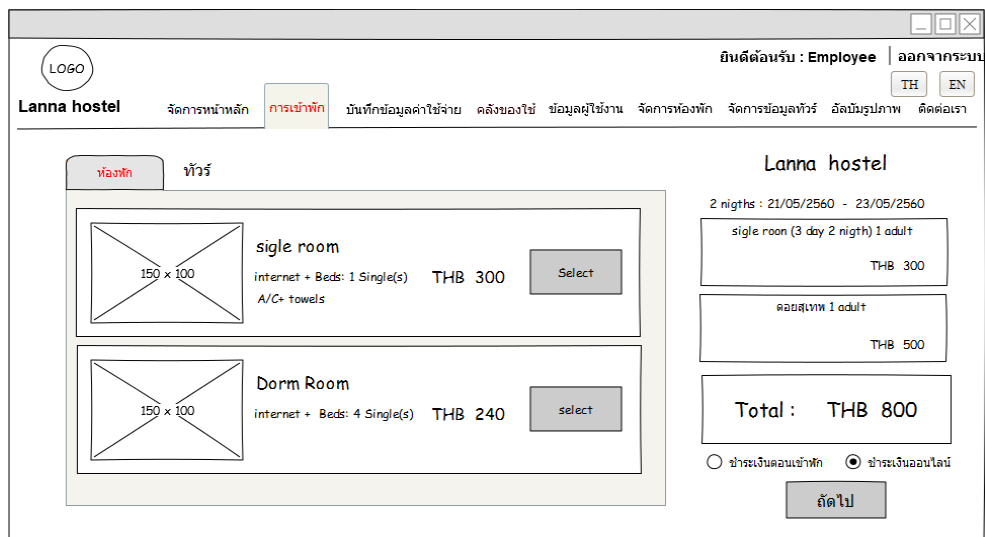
LOGO

Lanna hostel

ยินดีต้อนรับ : Employee | ออกจากระบบ

TH EN

จัดการหน้าหลัก การเข้าพัก บันทึกข้อมูลค่าใช้จ่าย คลังของใช้ ข้อมูลผู้ใช้งาน จัดการห้องพัก จัดการข้อมูลทัวร์ อัลบั้มรูปภาพ ติดต่อเรา

ห้องพัก ทัวร์

150 x 100

sigle room

internet + Beds: 1 Single(s) A/C+ towels

THB 300

Select

150 x 100

Dorm Room

internet + Beds: 4 Single(s)

THB 240

select

Lanna hostel

2 nigths : 21/05/2560 - 23/05/2560

sigle roon (3 day 2 nigth) 1 adult

THB 300

ดอยสุเทพ 1 adult

THB 500

Total : THB 800

ชำระเงินตอนเข้าพัก

ชำระเงินออนไลน์

ถัดไป